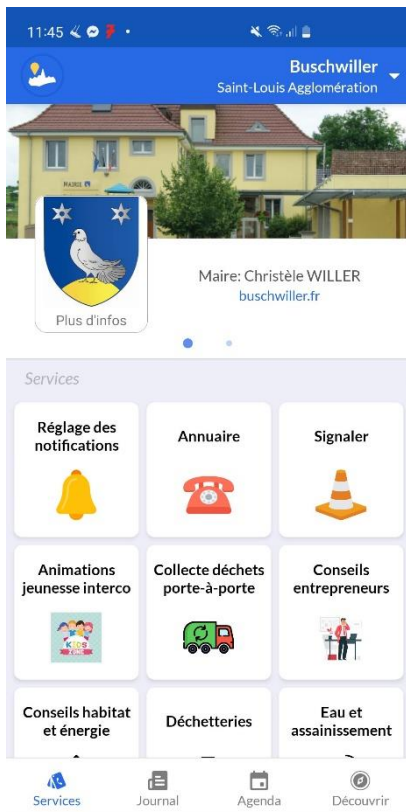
11:45

Buschwiller
Saint-Louis Agglomération

MAIRIE

Plus d'infos

Maire: Christèle WILLER
buschwiller.fr

Services

Réglage des notifications

Annuaire

Signaler

Animations jeunesse interco

KIDS

Collecte déchets porte-à-porte

Conseils entrepreneurs

Conseils habitat et énergie

Déchetteries

Eau et assainissement

Services

Journal

Agenda

Découvrir